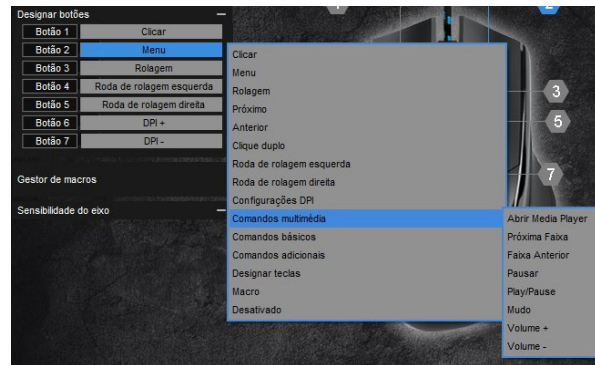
Designar botões —

| | |
|---|---|
| Botão 1 | Clicar |
| Botão 2 | Menu |
| Botão 3 | Rolagem |
| Botão 4 | Roda de rolagem esquerda |
| Botão 5 | Roda de rolagem direita |
| Botão 6 | DPI + |
| Botão 7 | DPI - |

Gestor de macros

Sensibilidade do eixo —

Clicar
Menu
Rolagem
Próximo
Anterior
Clique duplo
Roda de rolagem esquerda
Roda de rolagem direita
Configurações DPI
Comandos multimédia
Comandos básicos
Comandos adicionais
Designar teclas
Macro
Desativado

Abrir Media Player
Próxima Faixa
Faixa Anterior
Pausar
Play/Pause
Mudo
Volume +
Volume -

1
2
3
5
7